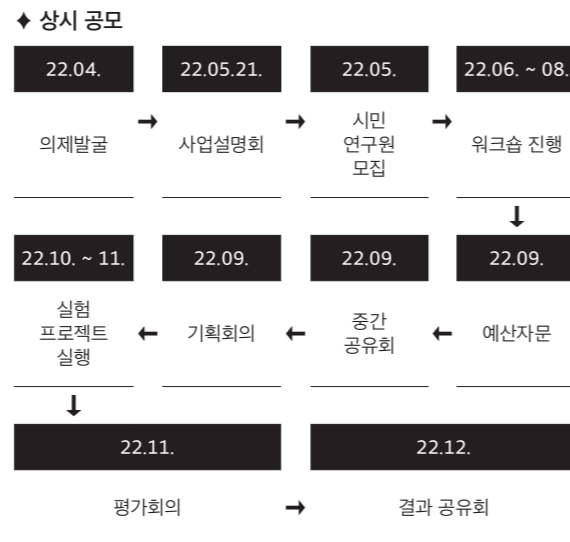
♦ 상시 공모

22.04.
의제발굴

22.05.21.
사업설명회

22.05.
시민 연구원 모집

22.06. ~ 08.
워크숍 진행

22.09.
예산자문

22.09.
중간 공유회

22.09.
기획회의

22.10. ~ 11.
실험 프로젝트 실행

22.11.
평가회의

22.12.
결과 공유회